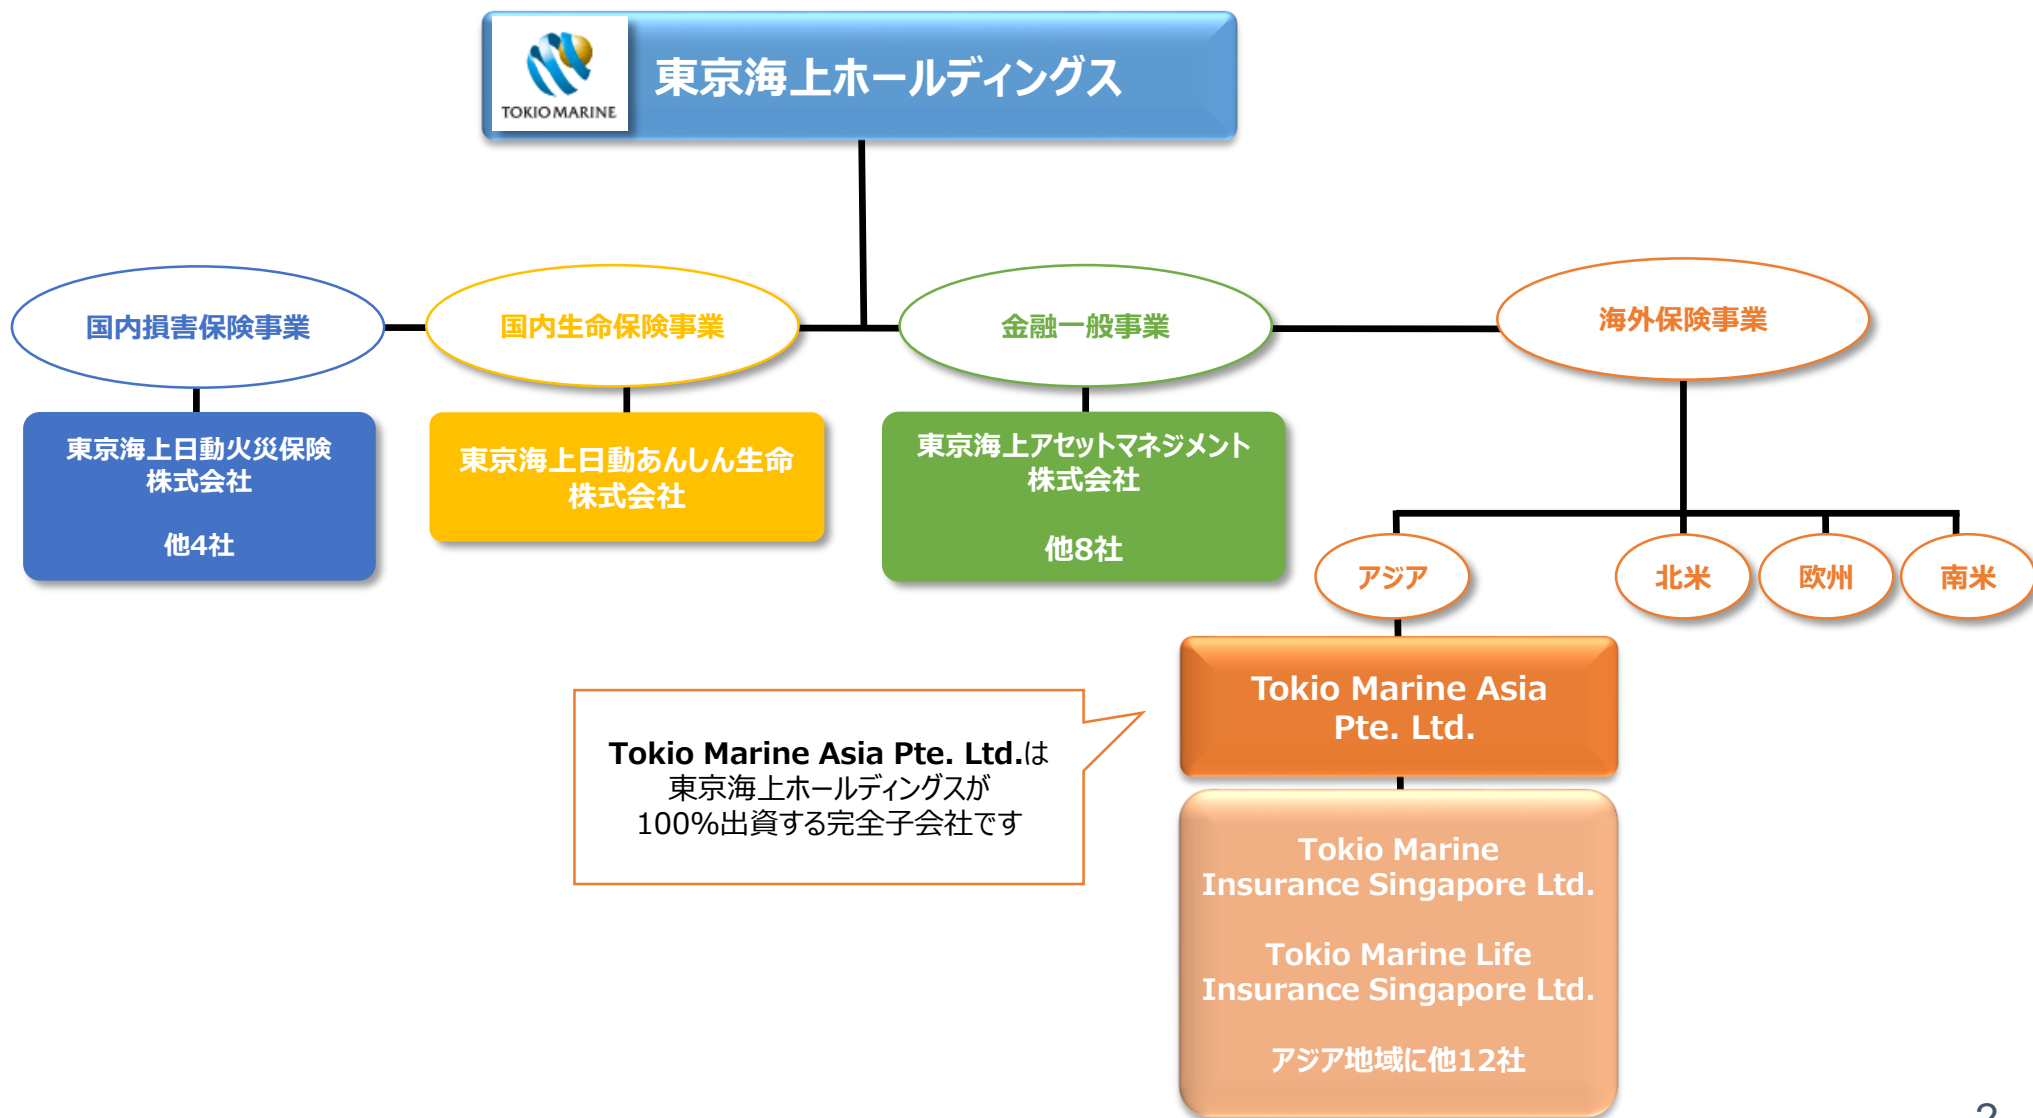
TOKIO MARINE

東京海上ホールディングス

国内損害保険事業

国内生命保険事業

金融一般事業

海外保険事業

東京海上日動火災保険
株式会社

他4社

東京海上日動あんしん生命
株式会社

東京海上アセットマネジメント
株式会社

他8社

アジア

北米

欧州

南米

Tokio Marine Asia
Pte. Ltd.

Tokio Marine Asia Pte. Ltd.は
東京海上ホールディングスが
100%出資する完全子会社です

Tokio Marine
Insurance Singapore Ltd.

Tokio Marine Life
Insurance Singapore Ltd.

アジア地域に他12社

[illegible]